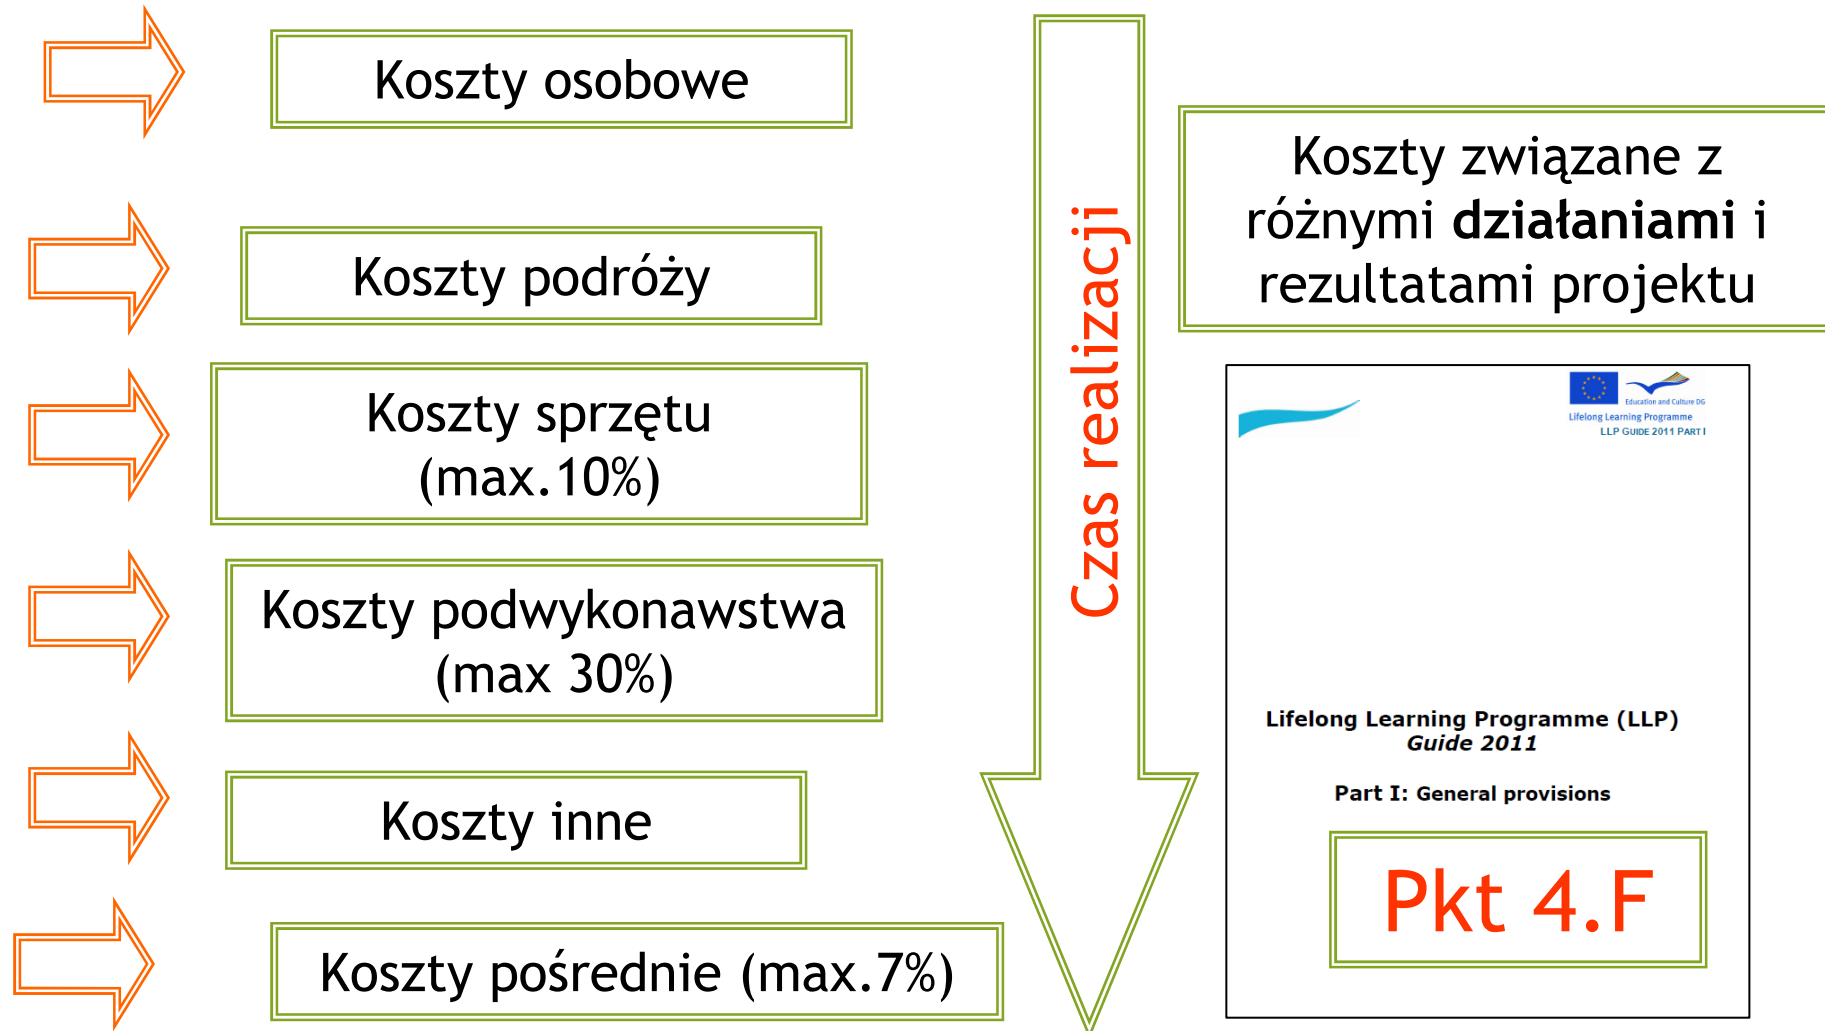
Koszty osobowe

Koszty podróży

Koszty sprzętu (max.10%)

Koszty podwykonawstwa (max 30%)

Koszty inne

Koszty pośrednie (max.7%)

Czas realizacji

Koszty związane z różnymi **działaniami** i rezultatami projektu

Education and Culture DG
Lifelong Learning Programme
LLP GUIDE 2011 PART I

Lifelong Learning Programme (LLP)
*Guide 2011*

Part I: General provisions

Pkt 4.F